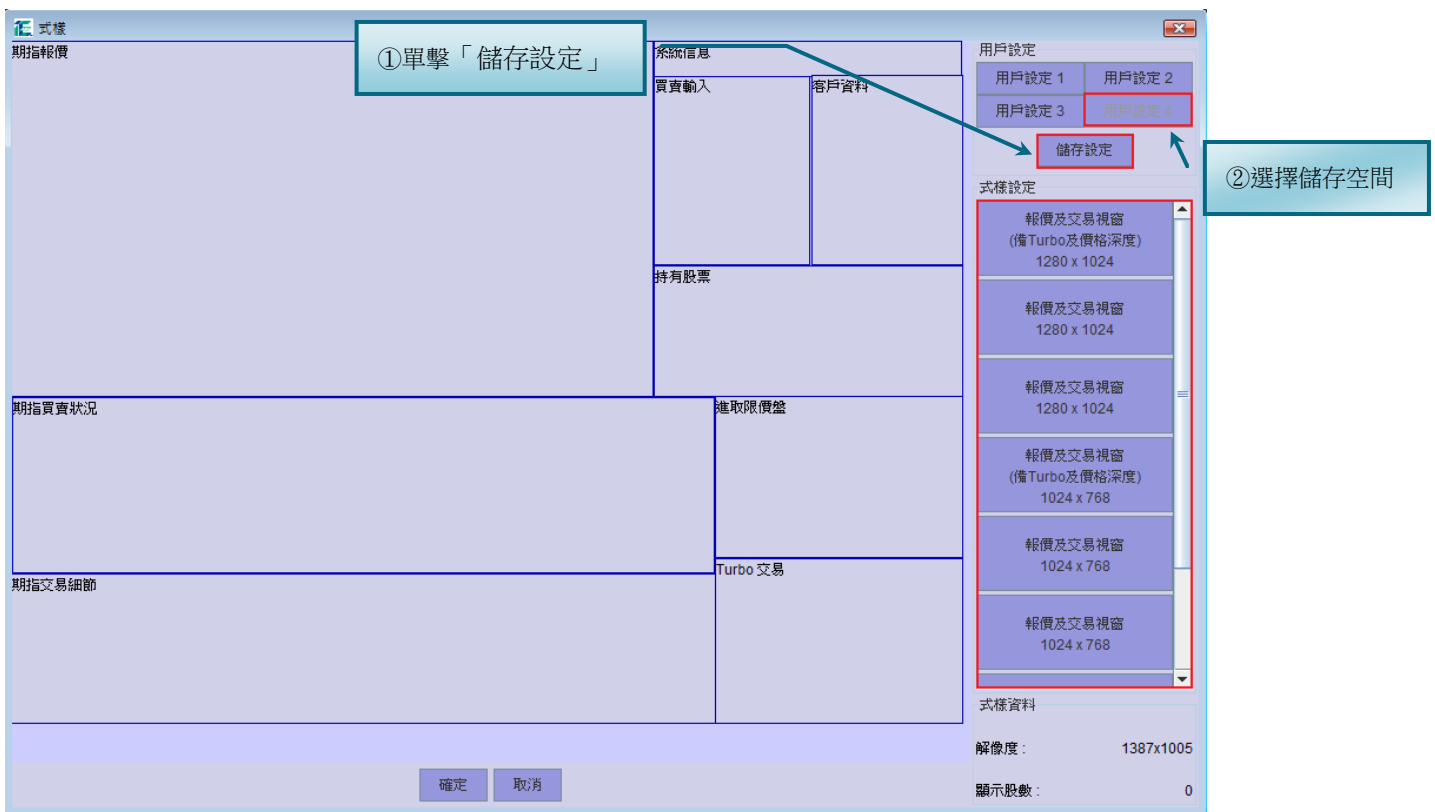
式樣

①單擊「 儲存設定 」

期指報價

系統信息

買賣輸入

客戶資料

持有股票

期指買賣狀況

進取限價盤

期指交易細節

Turbo 交易

用戶設定

用戶設定 1

用戶設定 2

用戶設定 3

用戶設定 4

儲存設定

②選擇儲存空間

式樣設定

報價及交易視窗
(備Turbo及價格深度)
1280 x 1024

報價及交易視窗
1280 x 1024

報價及交易視窗
1280 x 1024

報價及交易視窗
(備Turbo及價格深度)
1024 x 768

報價及交易視窗
1024 x 768

報價及交易視窗
1024 x 768

式樣資料

解像度 : 1387x1005

顯示股數 : 0

確定

取消